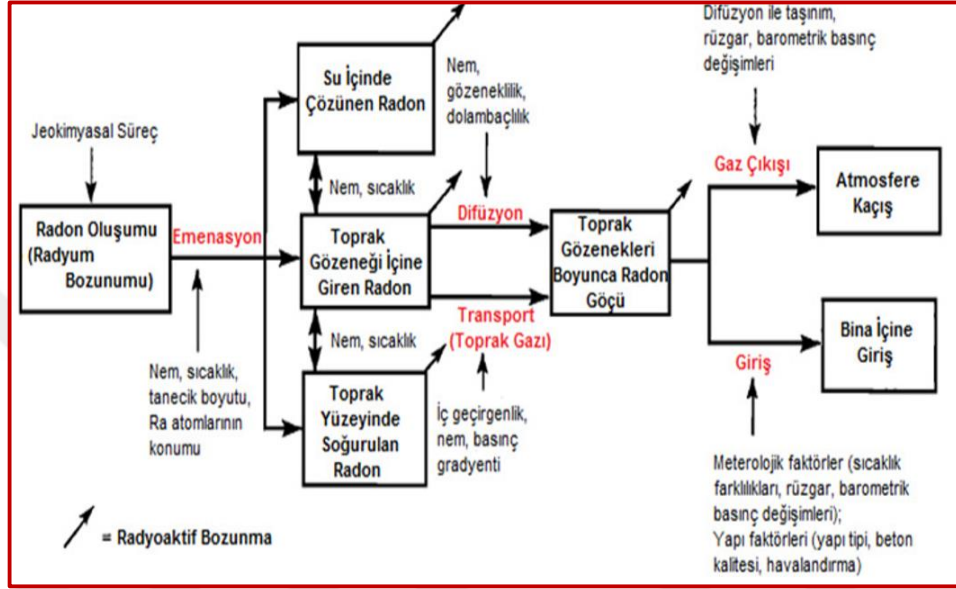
Jeokimyasal Süreç

Radon Oluşumu (Radyum Bozunumu)

Emenasyon

Nem, sıcaklık, tanecik boyutu, Ra atomlarının konumu

Su İçinde Çözünen Radon

Nem, sıcaklık

Toprak Gözeneği İçine Giren Radon

Nem, sıcaklık

Toprak Yüzeyinde Soğurulan Radon

Nem, gözeneklilik, dolambaçlılık

Difüzyon

Transport (Toprak Gazı)

İç geçirgenlik, nem, basınç gradyenti

Toprak Gözenekleri Boyunca Radon Göçü

Difüzyon ile taşınım, rüzgar, barometrik basınç değişimleri

Gaz Çıkışı

Atmosfere Kaçış

Bina İçine Giriş

Giriş

Meterolojik faktörler (sıcaklık farklılıkları, rüzgar, barometrik basınç değişimleri);
Yapı faktörleri (yapı tipi, beton kalitesi, havalandırma)

= Radyoaktif Bozunma